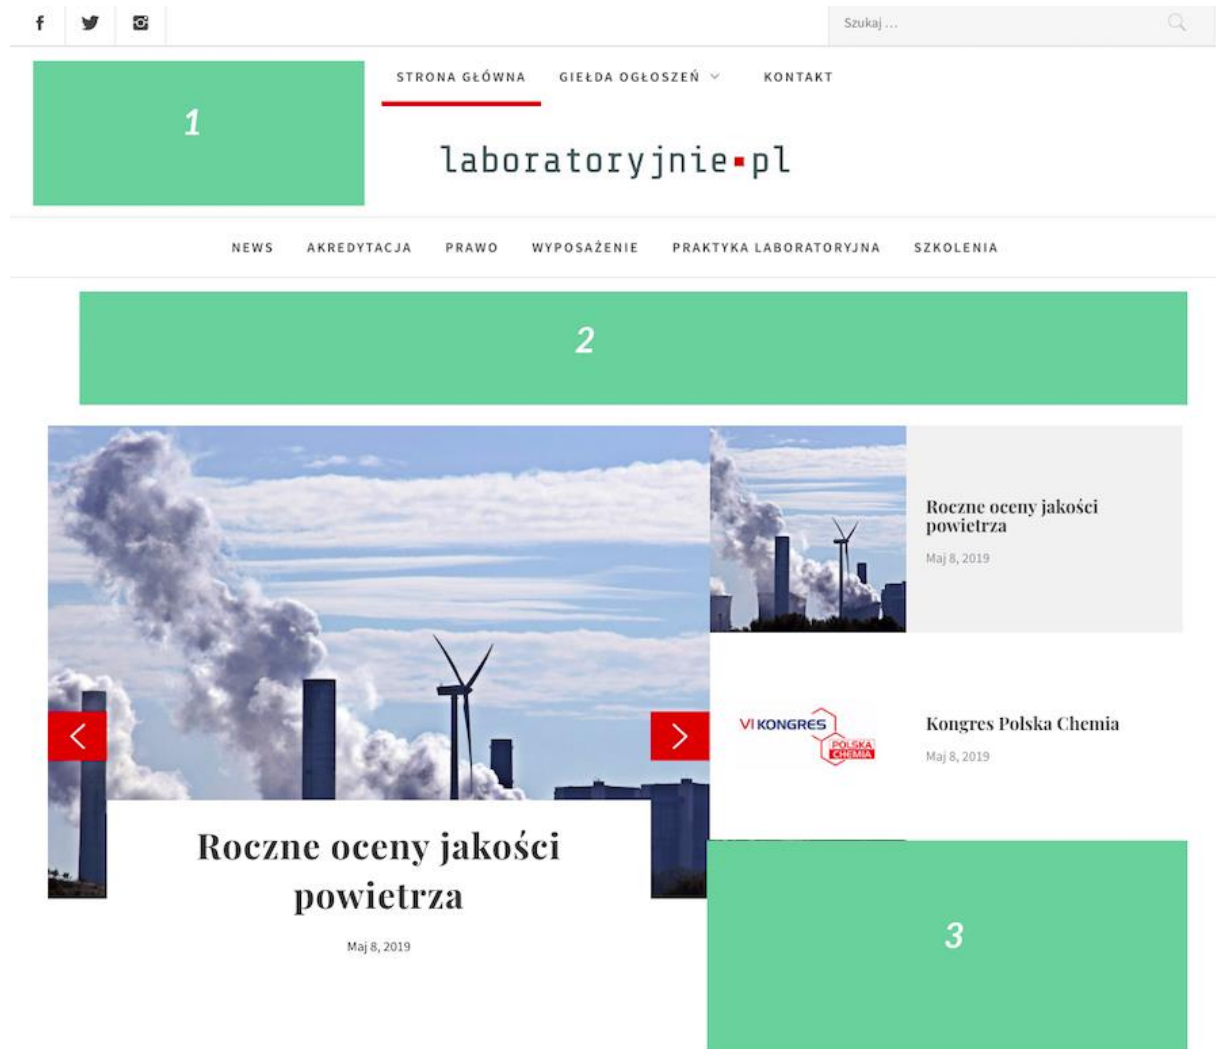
Szukaj ...

1

STRONA GŁÓWNA GIEŁDA OGŁOSZEŃ KONTAKT

laboratoryjnie.pl

NEWS AKREDYTACJA PRAWO WYPOSAŻENIE PRAKTYKA LABORATORYJNA SZKOLENIA

2

Roczne oceny jakości powietrza

Maj 8, 2019

VI KONGRES POLSKA CHEMIA

Kongres Polska Chemia

Maj 8, 2019

Roczne oceny jakości powietrza

Maj 8, 2019

3